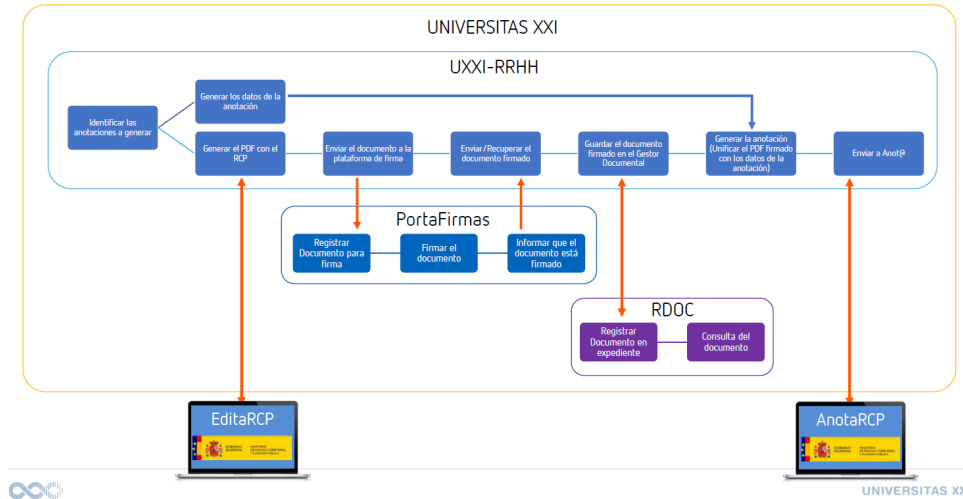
UNIVERSITAS XXI

UXXI-RRHH

Identificar las anotaciones a generar

Generar los datos de la anotación

Generar el PDF con el RCP

Enviar el documento a la plataforma de firma

Enviar/Recuperar el documento firmado

Guardar el documento firmado en el Gestor Documental

Generar la anotación (Unificar el PDF firmado con los datos de la anotación)

Enviar a Anot@

PortaFirmas

Registrar Documento para firma

Firmar el documento

Informar que el documento está firmado

RDOC

Registrar Documento en expediente

Consulta del documento

EditaRCP

GOBIERNO DE ESPAÑA

MINISTERIO DE POLÍTICA TERRITORIAL Y FUNCIÓN PÚBLICA

AnotaRCP

GOBIERNO DE ESPAÑA

MINISTERIO DE POLÍTICA TERRITORIAL Y FUNCIÓN PÚBLICA

UNIVERSITAS XX